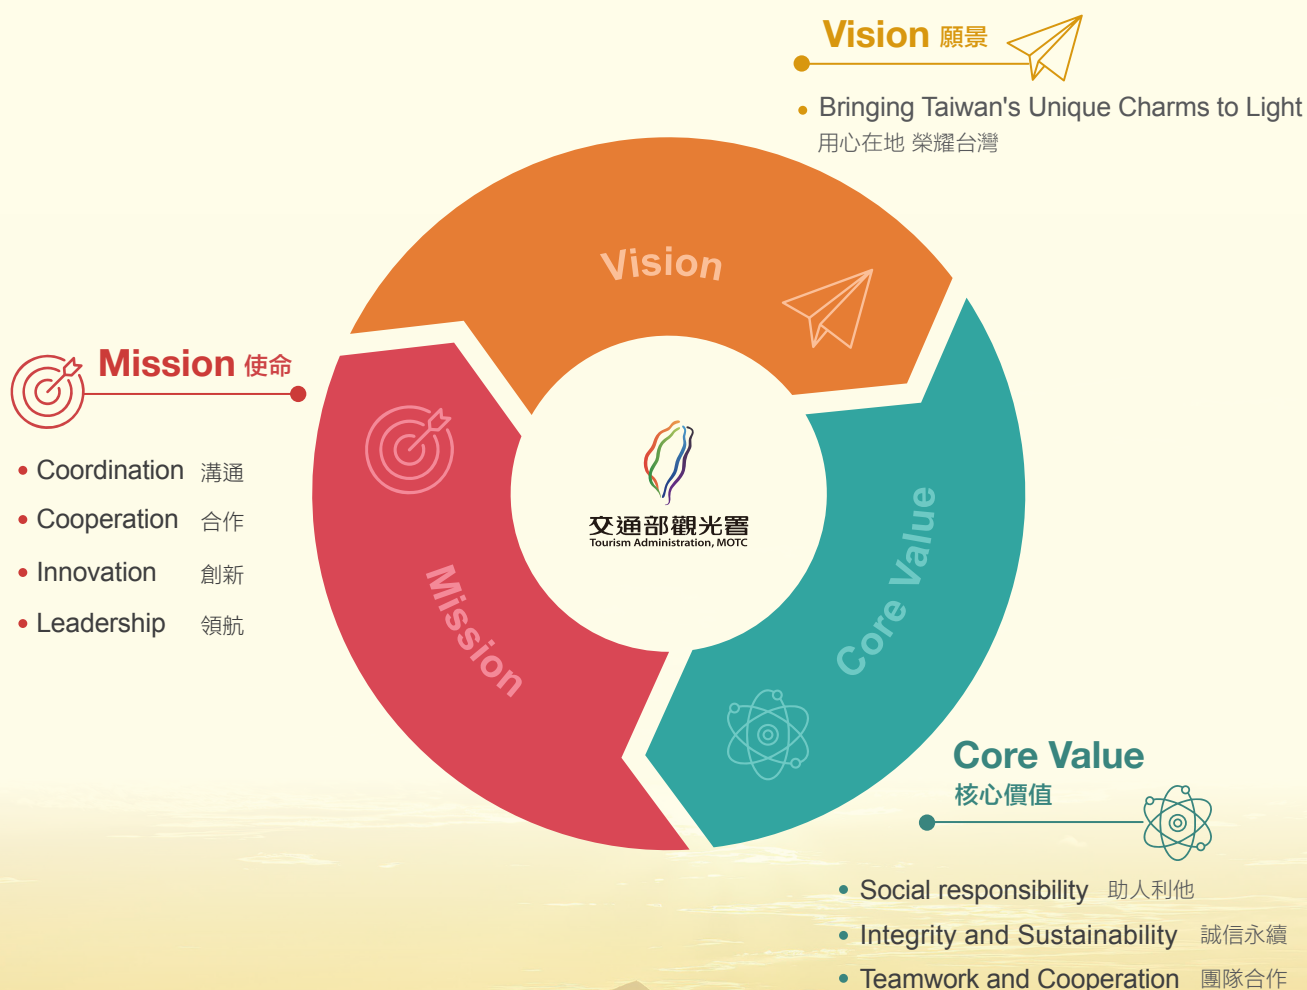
Vision 願景

• Bringing Taiwan's Unique Charms to Light
用心在地 榮耀台灣

Vision

Mission 使命

• Coordination 溝通
• Cooperation 合作
• Innovation 創新
• Leadership 領航

交通部觀光署
Tourism Administration, MOTC

Mission

Core Value

Core Value
核心價值

• Social responsibility 助人利他
• Integrity and Sustainability 誠信永續
• Teamwork and Cooperation 團隊合作